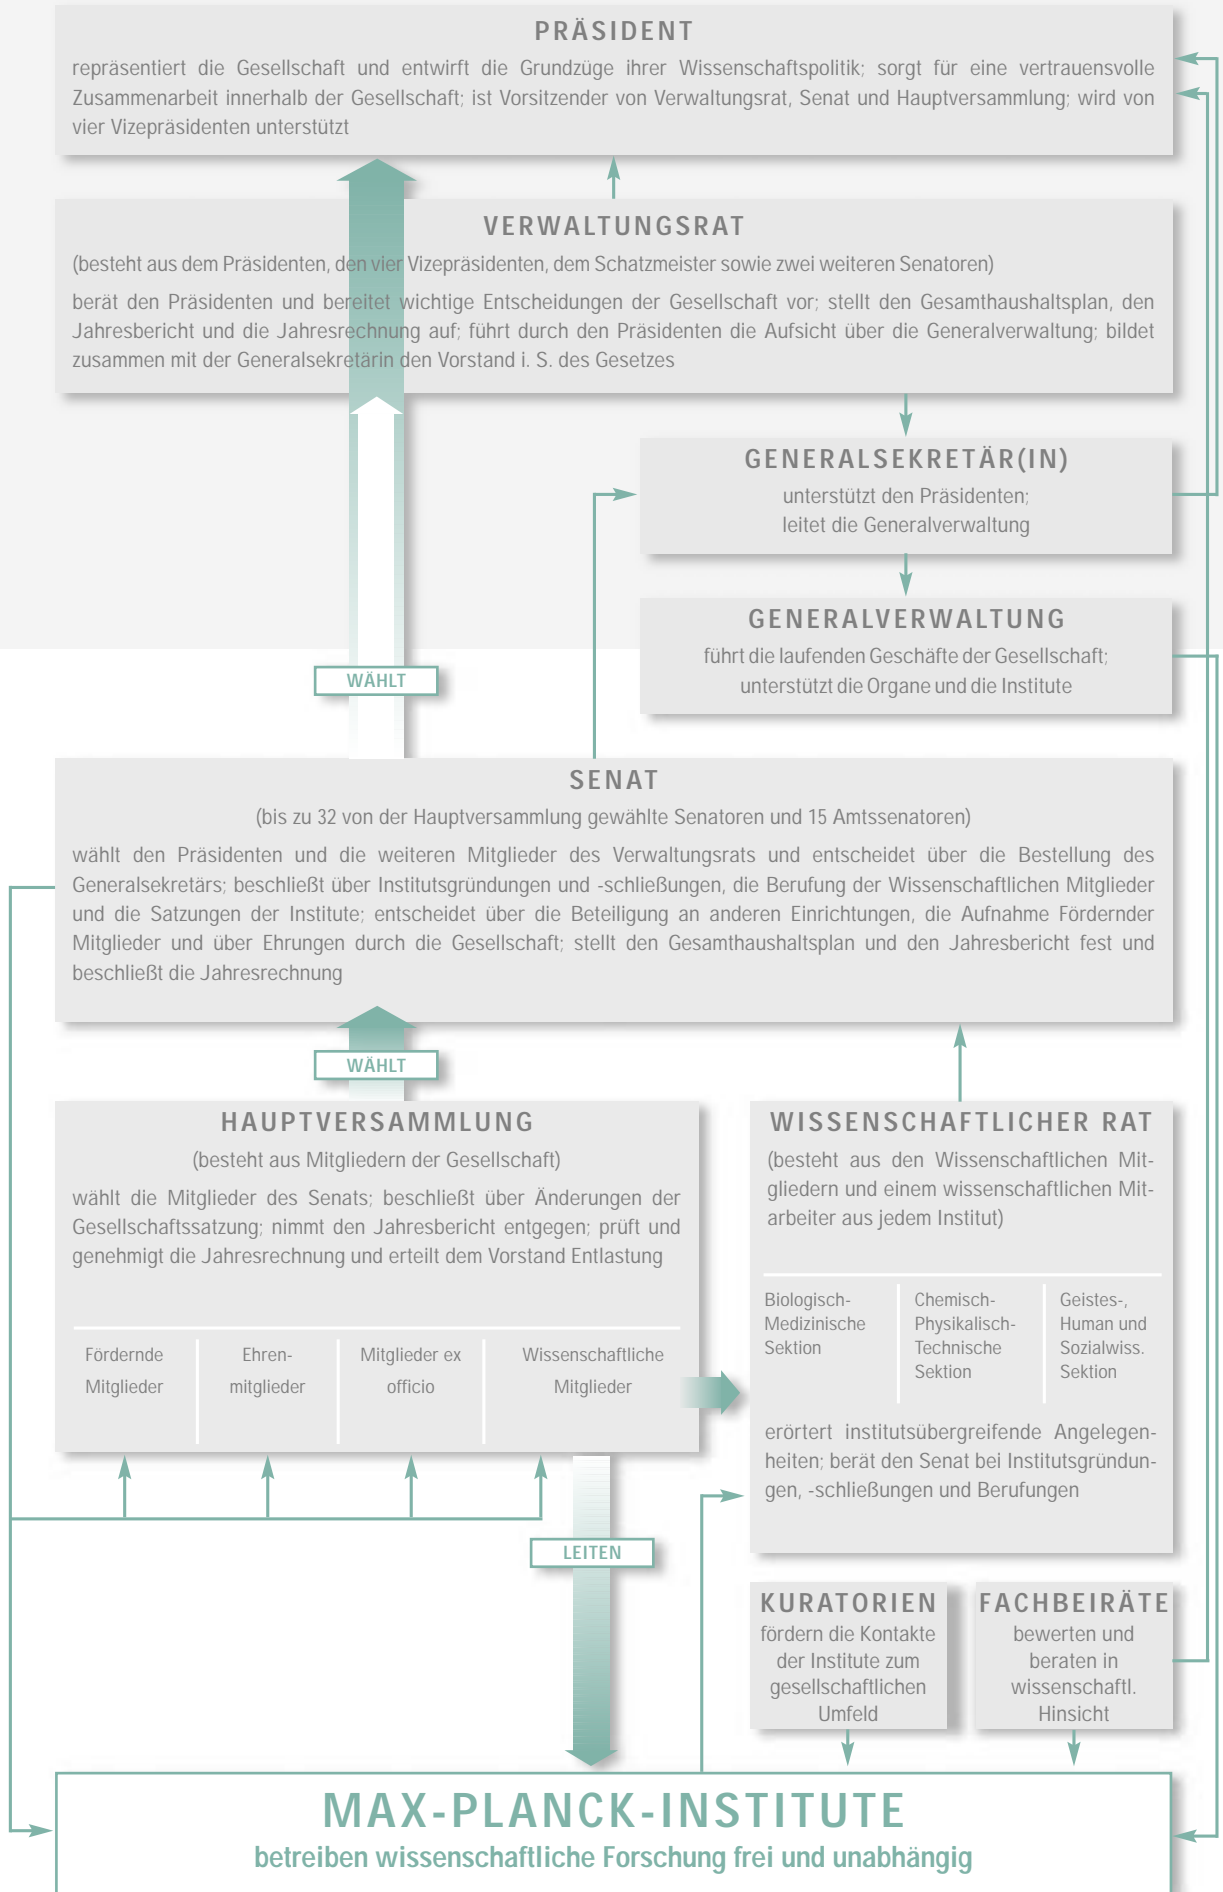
PRÄSIDENT

repräsentiert die Gesellschaft und entwirft die Grundzüge ihrer Wissenschaftspolitik; sorgt für eine vertrauensvolle Zusammenarbeit innerhalb der Gesellschaft; ist Vorsitzender von Verwaltungsrat, Senat und Hauptversammlung; wird von vier Vizepräsidenten unterstützt

VERWALTUNGSRAT

(besteht aus dem Präsidenten, den vier Vizepräsidenten, dem Schatzmeister sowie zwei weiteren Senatoren)

berät den Präsidenten und bereitet wichtige Entscheidungen der Gesellschaft vor; stellt den Gesamthaushaltsplan, den Jahresbericht und die Jahresrechnung auf; führt durch den Präsidenten die Aufsicht über die Generalverwaltung; bildet zusammen mit der Generalsekretärin den Vorstand i. S. des Gesetzes

GENERALSEKRETÄR(IN)

unterstützt den Präsidenten; leitet die Generalverwaltung

GENERALVERWALTUNG

führt die laufenden Geschäfte der Gesellschaft; unterstützt die Organe und die Institute

WÄHLT

SENAT

(bis zu 32 von der Hauptversammlung gewählte Senatoren und 15 Amtssenatoren)

wählt den Präsidenten und die weiteren Mitglieder des Verwaltungsrats und entscheidet über die Bestellung des Generalsekretärs; beschließt über Institutsgründungen und -schließungen, die Berufung der Wissenschaftlichen Mitglieder und die Satzungen der Institute; entscheidet über die Beteiligung an anderen Einrichtungen, die Aufnahme Fördernder Mitglieder und über Ehrungen durch die Gesellschaft; stellt den Gesamthaushaltsplan und den Jahresbericht fest und beschließt die Jahresrechnung

WÄHLT

HAUPTVERSAMMLUNG

(besteht aus Mitgliedern der Gesellschaft)

wählt die Mitglieder des Senats; beschließt über Änderungen der Gesellschaftssatzung; nimmt den Jahresbericht entgegen; prüft und genehmigt die Jahresrechnung und erteilt dem Vorstand Entlastung

| Fördernde Mitglieder | Ehrenmitglieder | Mitglieder ex officio | Wissenschaftliche Mitglieder |
|---|---|---|---|

WISSENSCHAFTLICHER RAT

(besteht aus den Wissenschaftlichen Mitgliedern und einem wissenschaftlichen Mitarbeiter aus jedem Institut)

| Biologisch-Medizinische Sektion | Chemisch-Physikalisch-Technische Sektion | Geistes-, Human und Sozialwiss. Sektion |
|---|---|---|

erörtert institutsübergreifende Angelegenheiten; berät den Senat bei Institutsgründungen, -schließungen und Berufungen

LEITEN

KURATORIEN

fördern die Kontakte der Institute zum gesellschaftlichen Umfeld

FACHBEIRÄTE

bewerten und beraten in wissenschaftl. Hinsicht

MAX-PLANCK-INSTITUTE

betreiben wissenschaftliche Forschung frei und unabhängig